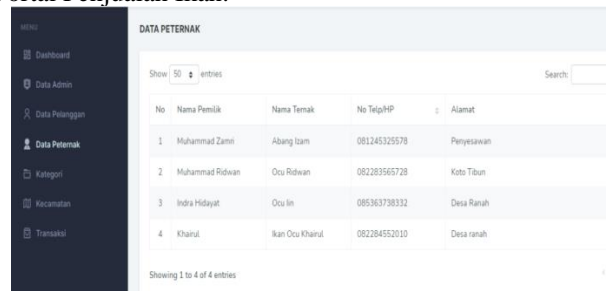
MENU

Dashboard

Data Admin

Data Pelanggan

Data Peternak

Kategori

Kecamatan

Transaksi

DATA PETERNAK

Show 50 entries

Search:

| No | Nama Pemilik | Nama Ternak | No Telp/HP | Alamat |
|---|---|---|---|---|
| 1 | Muhammad Zamri | Abang Izam | 081245325578 | Penyesawan |
| 2 | Muhammad Ridwan | Ocu Ridwan | 082283565728 | Koto Tibun |
| 3 | Indra Hidayat | Ocu lin | 085363738332 | Desa Ranah |
| 4 | Khairul | Ikan Ocu Khairul | 082284552010 | Desa ranah |

Showing 1 to 4 of 4 entries